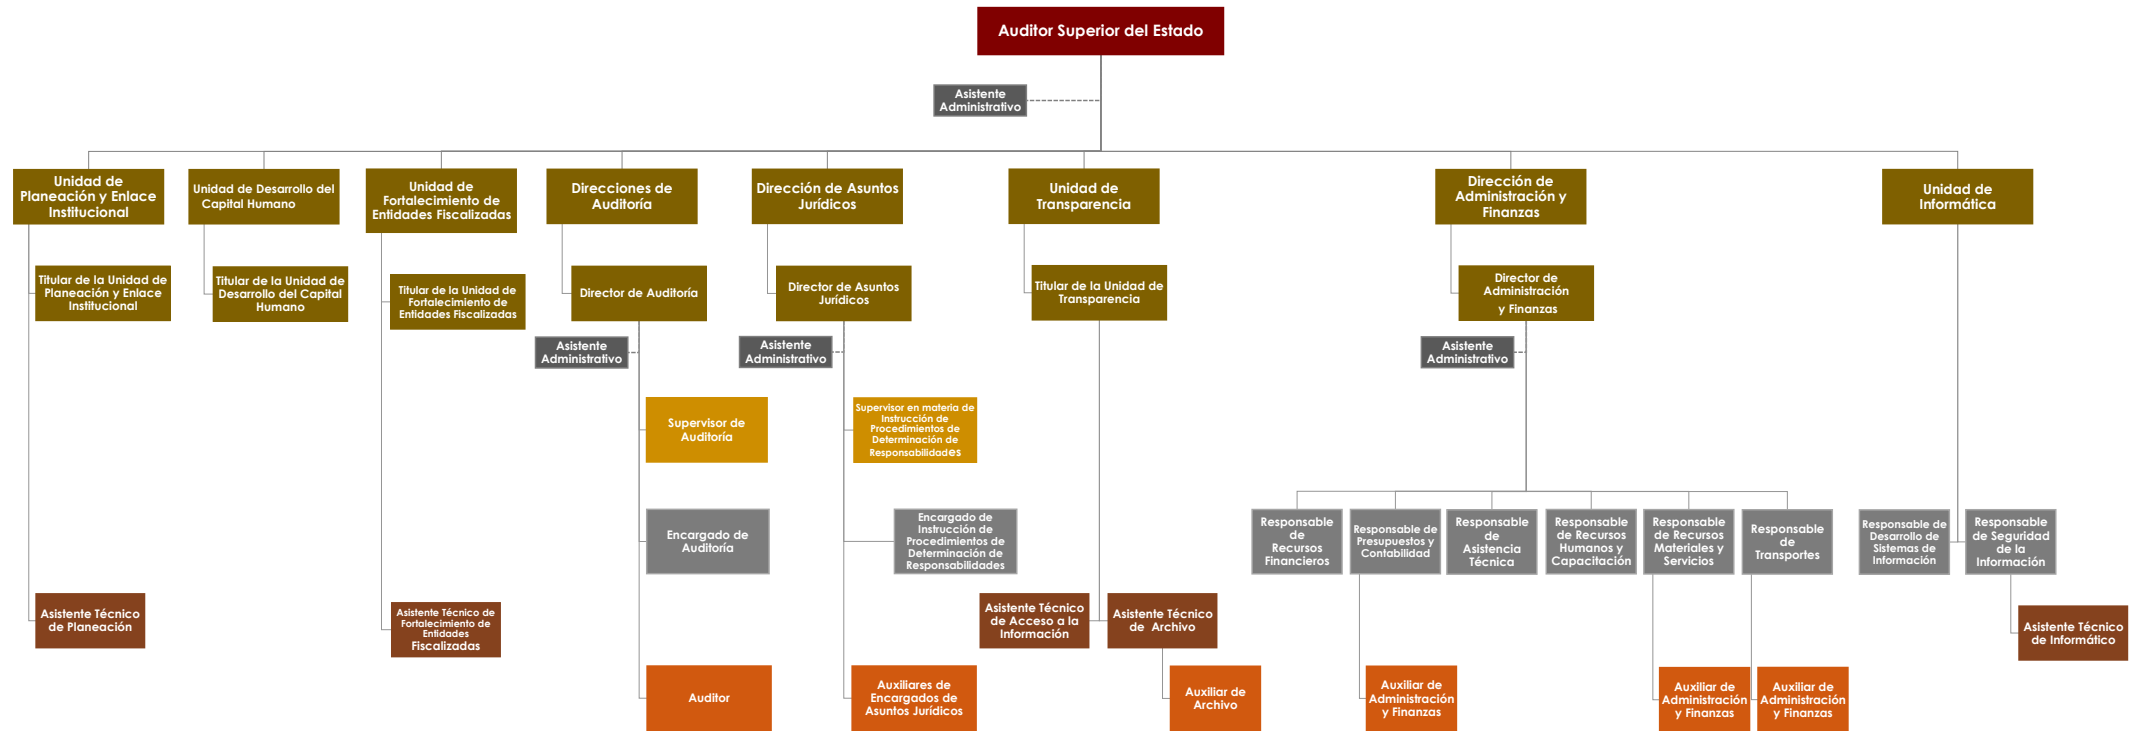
Auditor Superior del Estado

Asistente Administrativo

Unidad de Planeación y Enlace Institucional

Titular de la Unidad de Planeación y Enlace Institucional

Asistente Técnico de Planeación

Unidad de Desarrollo del Capital Humano

Titular de la Unidad de Desarrollo del Capital Humano

Unidad de Fortalecimiento de Entidades Fiscalizadas

Titular de la Unidad de Fortalecimiento de Entidades Fiscalizadas

Asistente Técnico de Fortalecimiento de Entidades Fiscalizadas

Direcciones de Auditoría

Director de Auditoría

Asistente Administrativo

Supervisor de Auditoría

Encargado de Auditoría

Auditor

Dirección de Asuntos Jurídicos

Director de Asuntos Jurídicos

Asistente Administrativo

Supervisor en materia de Instrucción de Procedimientos de Determinación de Responsabilidades

Encargado de Instrucción de Procedimientos de Determinación de Responsabilidades

Auxiliares de Encargados de Asuntos Jurídicos

Unidad de Transparencia

Titular de la Unidad de Transparencia

Asistente Técnico de Acceso a la Información

Asistente Técnico de Archivo

Auxiliar de Archivo

Dirección de Administración y Finanzas

Director de Administración y Finanzas

Asistente Administrativo

Responsable de Recursos Financieros

Responsable de Presupuestos y Contabilidad

Auxiliar de Administración y Finanzas

Responsable de Asistencia Técnica

Responsable de Recursos Humanos y Capacitación

Responsable de Recursos Materiales y Servicios

Auxiliar de Administración y Finanzas

Responsable de Transportes

Auxiliar de Administración y Finanzas

Unidad de Informática

Responsable de Desarrollo de Sistemas de Información

Responsable de Seguridad de la Información

Asistente Técnico de Informática